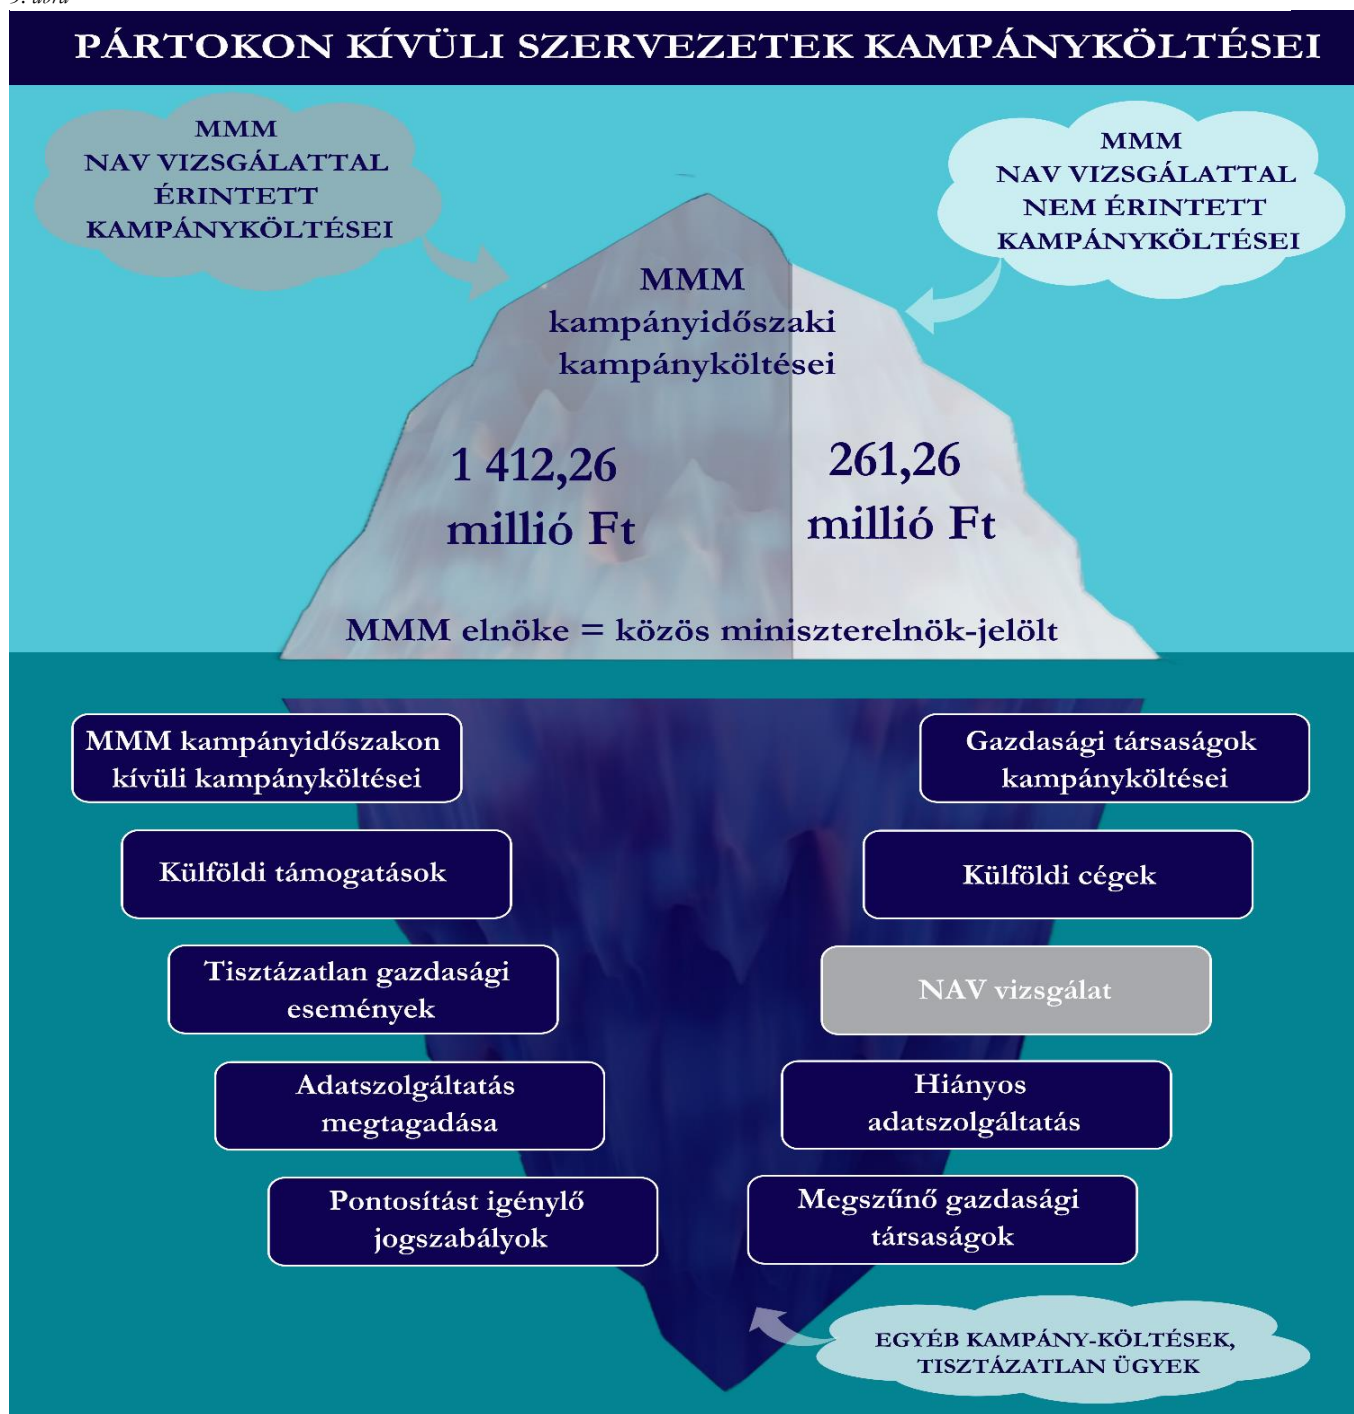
PÁRTOKON KÍVÜLI SZERVEZETEK KAMPÁNYKÖLTÉSEI

MMM NAV VIZSGÁLATTAL ÉRINTETT KAMPÁNYKÖLTÉSEI

MMM NAV VIZSGÁLATTAL NEM ÉRINTETT KAMPÁNYKÖLTÉSEI

MMM kampányidőszaki kampányköltései

1 412,26 millió Ft

261,26 millió Ft

MMM elnöke = közös miniszterelnök-jelölt

MMM kampányidőszakon kívüli kampányköltései

Gazdasági társaságok kampányköltései

Külföldi támogatások

Külföldi cégek

Tisztázatlan gazdasági események

NAV vizsgálat

Adatszolgáltatás megtagadása

Hiányos adatszolgáltatás

Pontosítást igénylő jogszabályok

Megszűnő gazdasági társaságok

EGYÉB KAMPÁNY-KÖLTÉSEK, TISZTÁZATLAN ÜGYEK